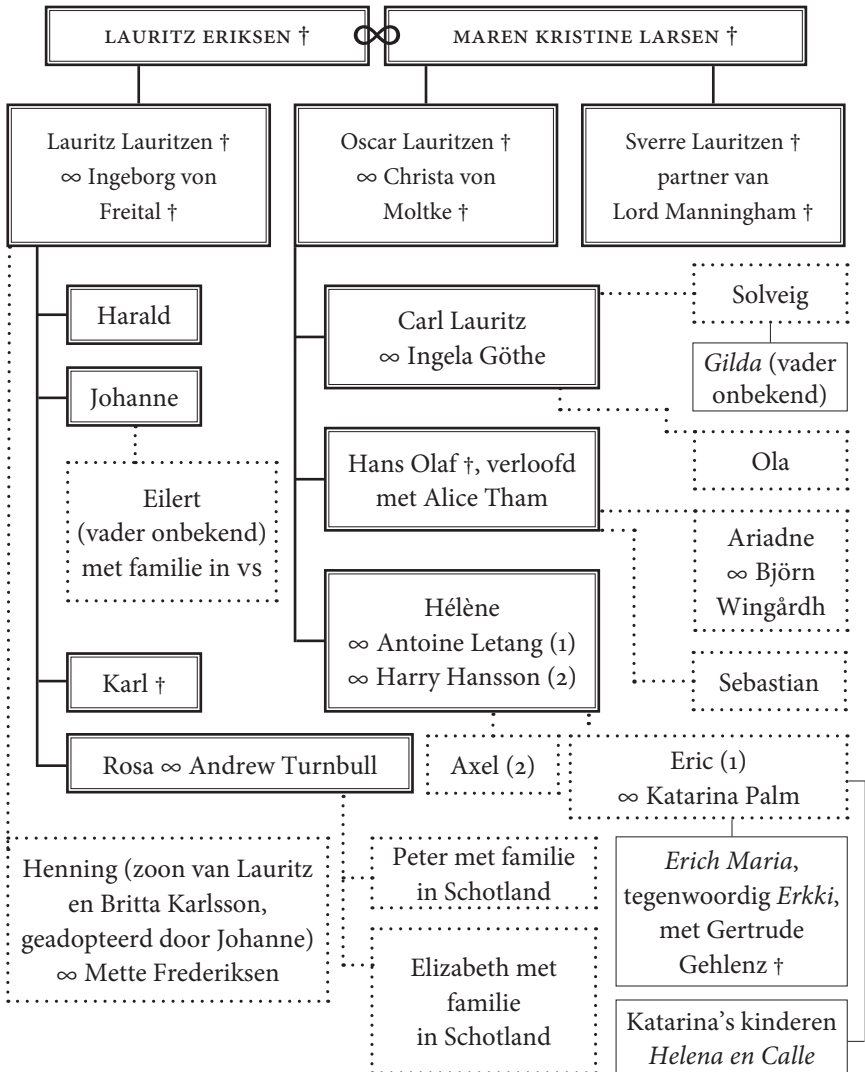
LAURITZ ERIKSEN † ∞ MAREN KRISTINE LARSEN †

Lauritz Lauritzen † ∞ Ingeborg von Freital †

Oscar Lauritzen † ∞ Christa von Moltke †

Sverre Lauritzen † partner van Lord Manningham †

Harald

Johanne

Eilert (vader onbekend) met familie in VS

Karl †

Rosa ∞ Andrew Turnbull

Carl Lauritz ∞ Ingela Göthe

Solveig

*Gilda* (vader onbekend)

Ola

Hans Olaf †, verloofd met Alice Tham

Ariadne ∞ Björn Wingårdh

Sebastian

Hélène ∞ Antoine Letang (1) ∞ Harry Hansson (2)

Axel (2)

Eric (1) ∞ Katarina Palm

Henning (zoon van Lauritz en Britta Karlsson, geadopteerd door Johanne) ∞ Mette Frederiksen

Peter met familie in Schotland

Elizabeth met familie in Schotland

*Erich Maria*, tegenwoordig *Erkki*, met Gertrude Gehlenz †

Katarina's kinderen *Helena en Calle*